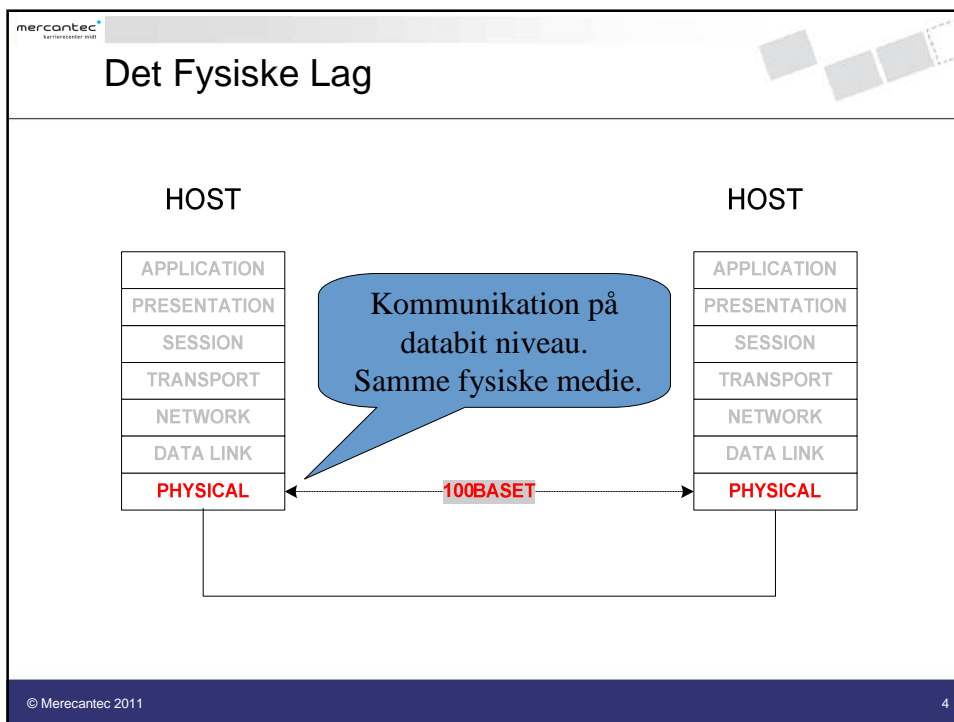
mercantec
karrierecenter midt

Det Fysiske Lag

HOST

APPLICATION
PRESENTATION
SESSION
TRANSPORT
NETWORK
DATA LINK
PHYSICAL

Kommunikation på databit niveau. Samme fysiske medie.

100BASET

HOST

APPLICATION
PRESENTATION
SESSION
TRANSPORT
NETWORK
DATA LINK
PHYSICAL

© Merecantec 2011

4